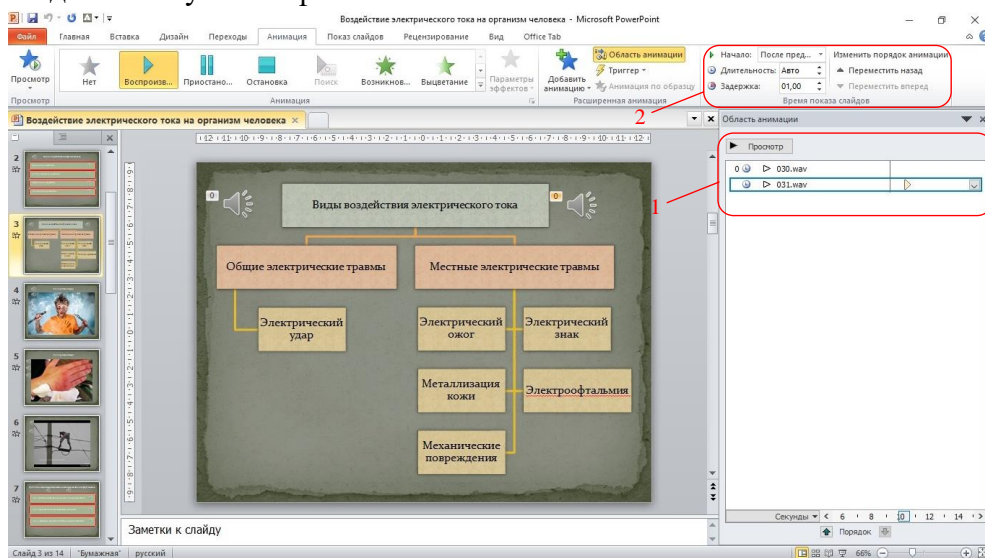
Воздействие электрического тока на организм человека - Microsoft PowerPoint

Файл Главная Вставка Дизайн Переходы Анимация Показ слайдов Рецензирование Вид Office Tab

Просмотр Нет Воспроизв... Приостано... Остановка Поиск Возникнов... Выцветание Параметры эффектов Добавить анимацию Область анимации Триггер Анимация по образцу

Просмотр Анимация Расширенная анимация

Начало: После пред... Изменить порядок анимации
Длительность: Авто Переместить назад
Задержка: 01,00 Переместить вперед
Время показа слайдов

2

Воздействие электрического тока на организм человека ×

Область анимации

Просмотр

0 030.wav
031.wav

1

Виды воздействия электрического тока

Общие электрические травмы

Местные электрические травмы

Электрический удар

Электрический ожог

Электрический знак

Металлизация кожи

Электроофтальмия

Механические повреждения

0

0

Заметки к слайду

Секунды < 6 8 10 12 14 >

Порядок

Слайд 3 из 14 "Бумажная" русский 66%